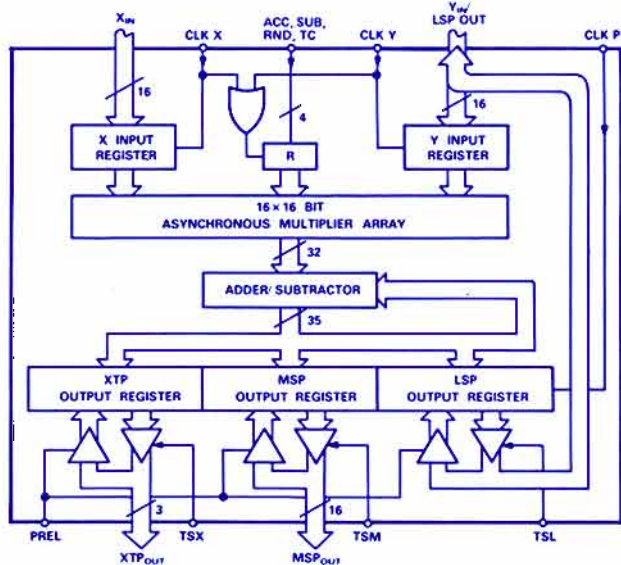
$X_{IN}$
CLK X
ACC, SUB, RND, TC
CLK Y
$Y_{IN}$/ LSP OUT
CLK P
16
4
16
X INPUT REGISTER
R
Y INPUT REGISTER
16 × 16 BIT ASYNCHRONOUS MULTIPLIER ARRAY
32
ADDER/ SUBTRACTOR
35
XTP OUTPUT REGISTER
MSP OUTPUT REGISTER
LSP OUTPUT REGISTER
3
16
PREL
TSX
TSM
TSL
$XTP_{OUT}$
$MSP_{OUT}$